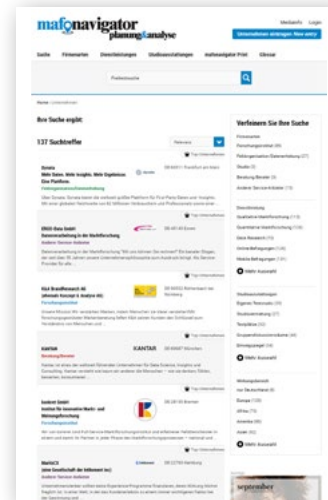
mafonavigator planung&analyse

Mediadaten Login

Unternehmen eintragen New entry

Suche Firmenarten Dienstleistungen Studienaustattungen mafonavigator Print Glossar

Freitextsuche

Home / Unternehmen

Ihre Suche ergibt:

137 Suchtreffer

Relevanz

Top Unternehmen

Dynata
Mehr Daten. Mehr Insights. Mehr Ergebnisse
Eine Plattform.
Feldorganisation/Datenerhebung

60311 Frankfurt am Main

Top Unternehmen

ERGO Data GmbH
Datenverarbeitung in der Marktforschung
Anderer Service-Anbieter

DE-60 43 Essen

Top Unternehmen

KaS Brandforsch AG
(ehemals Konzept & Analyse AG)
Forschungsinstitut

DE-90402 Nürnberg

Top Unternehmen

KANTAR
Beratungsfirmen

KANTAR

DE-80687 München

Top Unternehmen

Isodent GmbH
Institut für innovative Markt- und Meinungsforschung
Forschungsinstitut

DE-28195 Bremen

Top Unternehmen

MarktCS
(eine Gesellschaft der infoevent inc)
Anderer Service-Anbieter

DE-52799 Hamburg

Verfeinern Sie Ihre Suche

Firmenarten
Forschungsinstitut (49)
Feldorganisation/Datenerhebung (27)
Studio (3)
Beratung/Berater (23)
Anderer Service-Anbieter (11)

Dienstleistung
Qualitative Marktforschung (113)
Quantitative Marktforschung (120)
Desk Research (93)
Online-Befragungen (118)
Mobile Befragungen (118)
Mehr Auswahl

Studienaustattungen
Eigenes Teststudio (29)
Studioanmietung (17)
Testpflicht (12)
Gruppendiskussionsräume (40)
Einwegspiegel (44)
Mehr Auswahl

Wirkungsbereich
nur Deutschland (8)
Europa (135)
Afrika (75)
Amerika (80)
Asien (92)
Mehr Auswahl

september